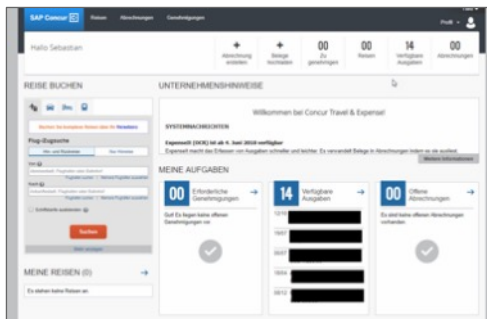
SAP Concur Reisen Abrechnungen Genehmigungen

Profil

Hallo Sebastian

+ Abrechnung anlegen

+ Belege hochladen

00 Zu genehmigen

00 Reisen

14 Verfügbare Ausgaben

00 Abrechnungen

REISE BUCHEN

Flug-Suchseite

Hin- und Rückreise

Nur Hinreise

Suchen

MEINE REISEN (0)

Es stehen keine Reisen an.

UNTERNEHMENSHINWEISE

Willkommen bei Concur Travel & Expense!

SYSTEMNACHRICHTEN

Expenseit (OCR) ist ab 4. Juni 2018 verfügbar

Weitere Informationen

MEINE AUFGABEN

00 Erforderliche Genehmigungen

Gut! Es liegen keine offenen Genehmigungen vor.

14 Verfügbare Ausgaben

00 Offene Abrechnungen

Es sind keine offenen Abrechnungen vorhanden.

12/18

16/07

06/07

15/04

09/12